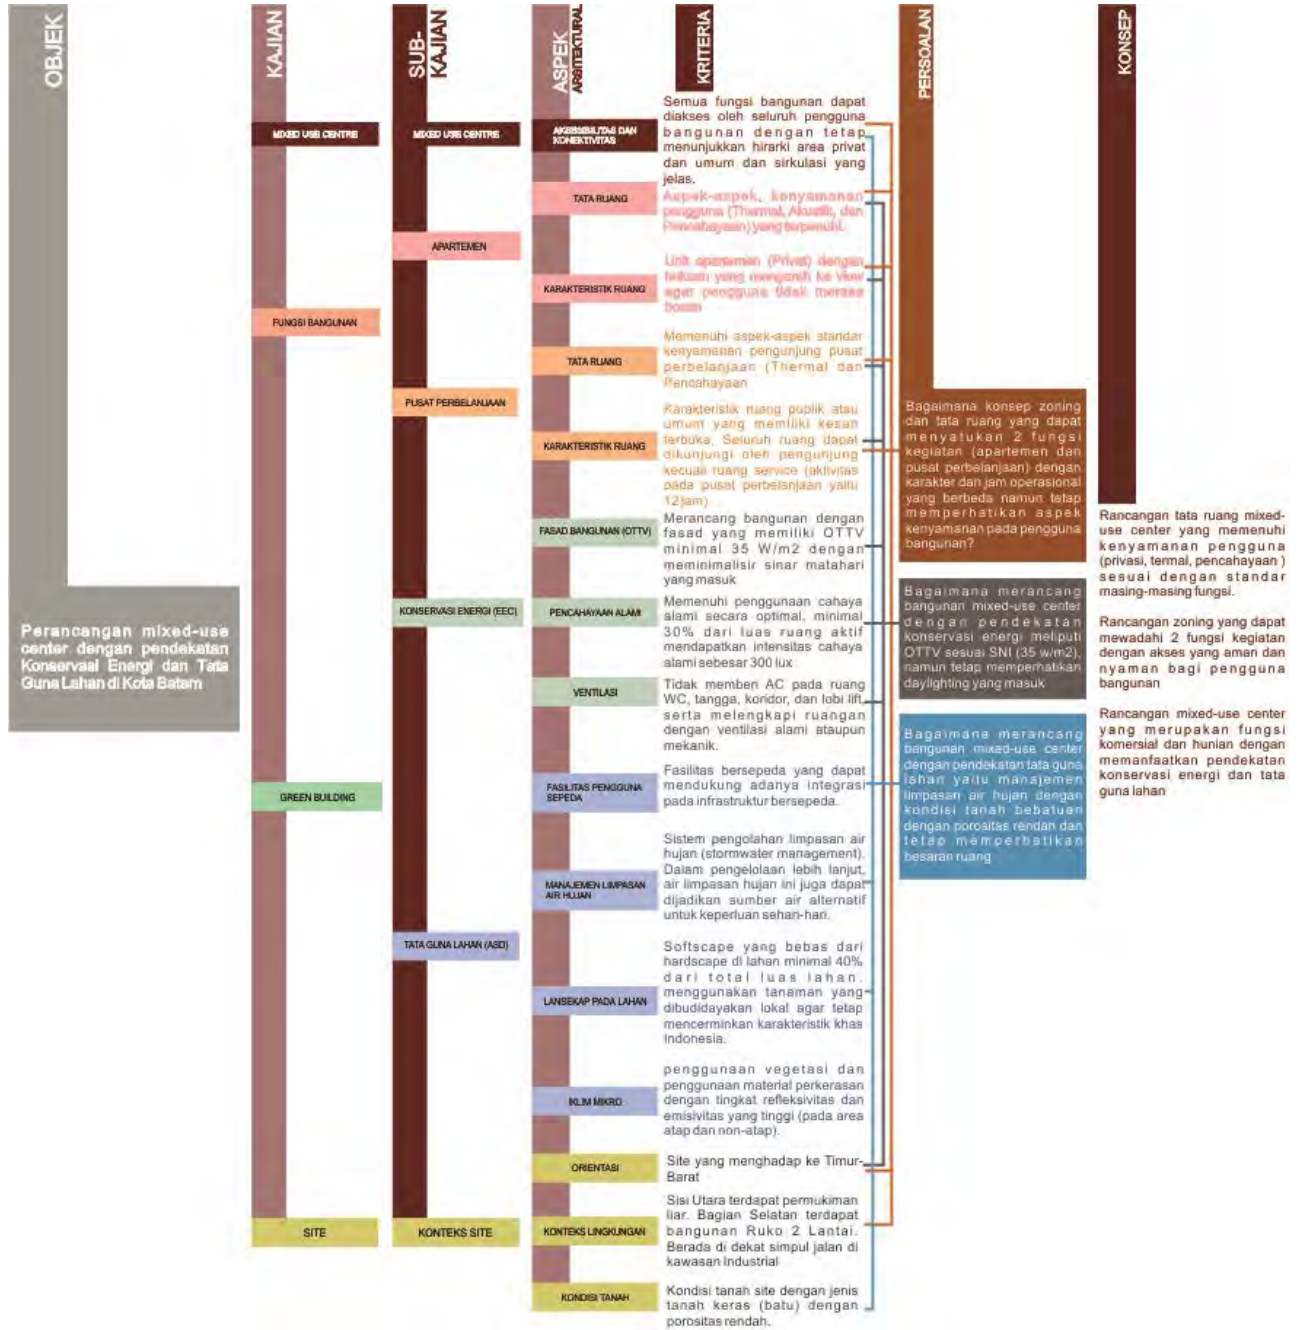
OBJEK

KAJIAN

SUB-KAJIAN

ASPEK ARSITEKTURAL

KRITERIA

PERSOALAN

KONSEP

Perancangan mixed-use center dengan pendekatan Konservasi Energi dan Tata Guna Lahan di Kota Batam

MIXED USE CENTRE

FUNGSI BANGUNAN

GREEN BUILDING

SITE

MIXED USE CENTRE

APARTEMEN

PUSAT PERBELANJAAN

KONSERVASI ENERGI (EEC)

TATA GUNA LAHAN (ASD)

KONTEKS SITE

AKSESIBILITAS DAN KONEKTIVITAS

TATA RUANG

KARAKTERISTIK RUANG

TATA RUANG

KARAKTERISTIK RUANG

FASAD BANGUNAN (OTTV)

PENCAHAYAAN ALAMI

VENTILASI

FASILITAS PENGGUNA SEPEDA

MANAJEMEN LIMPASAN AIR HUJAN

LANSEKAP PADA LAHAN

IKLIM MIKRO

ORIENTASI

KONTEKS LINGKUNGAN

KONDISI TANAH

Semua fungsi bangunan dapat diakses oleh seluruh pengguna bangunan dengan tetap menunjukkan hirarki area privat dan umum dan sirkulasi yang jelas.

Aspek-aspek kenyamanan pengguna (Thermal, Akustik, dan Pencahayaan) yang terpenuhi.

Unit apartemen (Privat) dengan bukaan yang mengarah ke view agar pengguna tidak merasa bosan

Memenuhi aspek-aspek standar kenyamanan pengunjung pusat perbelanjaan (Thermal dan Pencahayaan

Karakteristik ruang publik atau umum yang memiliki kesan terbuka. Seluruh ruang dapat dikunjungi oleh pengunjung kecuali ruang service (aktivitas pada pusat perbelanjaan yaitu 12 jam)

Merancang bangunan dengan fasad yang memiliki OTTV minimal 35 W/m2 dengan meminimalisir sinar matahari yang masuk

Memenuhi penggunaan cahaya alami secara optimal, minimal 30% dari luas ruang aktif mendapatkan intensitas cahaya alami sebesar 300 lux

Tidak memberi AC pada ruang WC, tangga, koridor, dan lobi lift, serta melengkapi ruangan dengan ventilasi alami ataupun mekanik.

Fasilitas bersepeda yang dapat mendukung adanya integrasi pada infrastruktur bersepeda.

Sistem pengolahan limpasan air hujan (stormwater management). Dalam pengelolaan lebih lanjut, air limpasan hujan ini juga dapat dijadikan sumber air alternatif untuk keperluan sehari-hari.

Softscape yang bebas dari hardscape di lahan minimal 40% dari total luas lahan. menggunakan tanaman yang dibudidayakan lokal agar tetap mencerminkan karakteristik khas Indonesia.

penggunaan vegetasi dan penggunaan material perkerasan dengan tingkat refleksivitas dan emisivitas yang tinggi (pada area atap dan non-atap).

Site yang menghadap ke Timur-Barat

Sisi Utara terdapat permukiman liar. Bagian Selatan terdapat bangunan Ruko 2 Lantai. Berada di dekat simpul jalan di kawasan Industrial

Kondisi tanah site dengan jenis tanah keras (batu) dengan porositas rendah.

Bagaimana konsep zoning dan tata ruang yang dapat menyatukan 2 fungsi kegiatan (apartemen dan pusat perbelanjaan) dengan karakter dan jam operasional yang berbeda namun tetap memperhatikan aspek kenyamanan pada pengguna bangunan?

Bagaimana merancang bangunan mixed-use center dengan pendekatan konservasi energi meliputi OTTV sesuai SNI (35 w/m2), namun tetap memperhatikan daylighting yang masuk

Bagaimana merancang bangunan mixed-use center dengan pendekatan tata guna lahan yaitu manajemen limpasan air hujan dengan kondisi tanah bebatuan dengan porositas rendah dan tetap memperhatikan besaran ruang

Rancangan tata ruang mixed-use center yang memenuhi kenyamanan pengguna (privasi, termal, pencahayaan ) sesuai dengan standar masing-masing fungsi.

Rancangan zoning yang dapat mewadahi 2 fungsi kegiatan dengan akses yang aman dan nyaman bagi pengguna bangunan

Rancangan mixed-use center yang merupakan fungsi komersial dan hunian dengan memanfaatkan pendekatan konservasi energi dan tata guna lahan